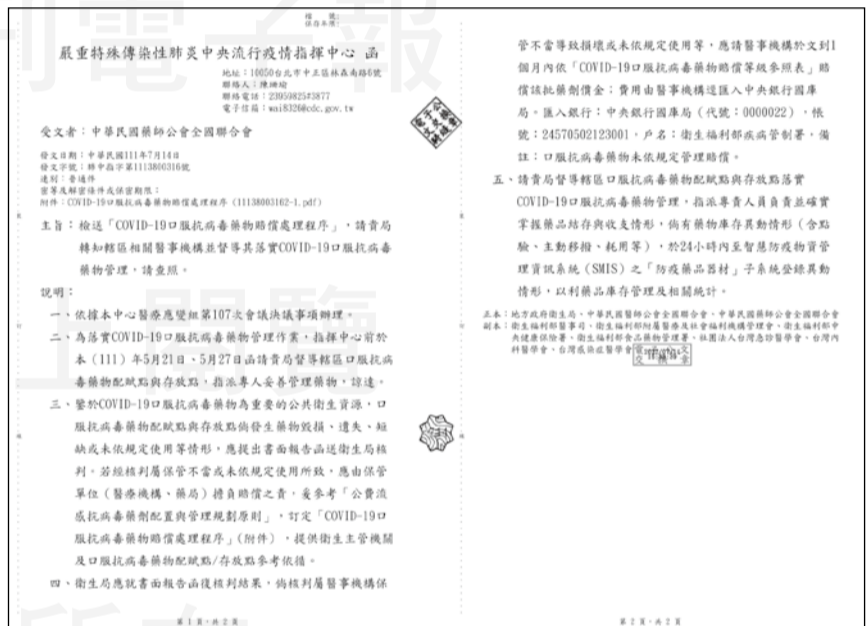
檔　號：
保存年限：

嚴重特殊傳染性肺炎中央流行疫情指揮中心 函

地址：10050台北市中正區林森南路6號
聯絡人：陳瑜絢
聯絡電話：23959825#3877
電子信箱：wai8326@cdc.gov.tw

受文者：中華民國藥師公會全國聯合會

發文日期：中華民國111年7月14日
發文字號：肺中指字第1113800316號
速別：普通件
密等及解密條件或保密期限：
附件：COVID-19口服抗病毒藥物賠償處理程序（11138003162-1.pdf）

主旨：檢送「COVID-19口服抗病毒藥物賠償處理程序」，請貴局轉知轄區相關醫事機構並督導其落實COVID-19口服抗病毒藥物管理，請查照。

說明：

一、依據本中心醫療應變組第107次會議決議事項辦理。

二、為落實COVID-19口服抗病毒藥物管理作業，指揮中心前於本（111）年5月21日、5月27日函請貴局督導轄區口服抗病毒藥物配賦點與存放點，指派專人妥善管理藥物，諒達。

三、鑒於COVID-19口服抗病毒藥物為重要的公共衛生資源，口服抗病毒藥物配賦點與存放點倘發生藥物毀損、遺失、短缺或未依規定使用等情形，應提出書面報告函送衛生局核判。若經核判屬保管不當或未依規定使用所致，應由保管單位（醫療機構、藥局）擔負賠償之責，爰參考「公費流感抗病毒藥劑配置與管理規劃原則」，訂定「COVID-19口服抗病毒藥物賠償處理程序」（附件），提供衛生主管機關及口服抗病毒藥物配賦點/存放點參考依循。

四、衛生局應就書面報告函復核判結果，倘核判屬醫事機構保

第1頁，共2頁

管不當導致損壞或未依規定使用等，應請醫事機構於文到1個月內依「COVID-19口服抗病毒藥物賠償等級參照表」賠償該抗藥劑價金；費用由醫事機構逕匯入中央銀行國庫局。匯入銀行：中央銀行國庫局（代號：0000022），帳號：24570502123001，戶名：衛生福利部疾病管制署，備註：口服抗病毒藥物未依規定管理賠償。

五、請貴局督導轄區口服抗病毒藥物配賦點與存放點落實COVID-19口服抗病毒藥物管理，指派專責人員負責並確實掌握藥品結存與收支情形，倘有藥物庫存異動情形（含點驗、主動移撥、耗用等），於24小時內至智慧防疫物資管理資訊系統（SMIS）之「防疫藥品器材」子系統登錄異動情形，以利藥品庫存管理及相關統計。

正本：地方政府衛生局、中華民國醫師公會全國聯合會、中華民國藥師公會全國聯合會
副本：衛生福利部醫事司、衛生福利部附屬醫療及社會福利機構管理會、衛生福利部中央健康保險署、衛生福利部食品藥物管理署、社團法人台灣感染管制學會、台灣內科醫學會、台灣感染症醫學會

第2頁，共2頁